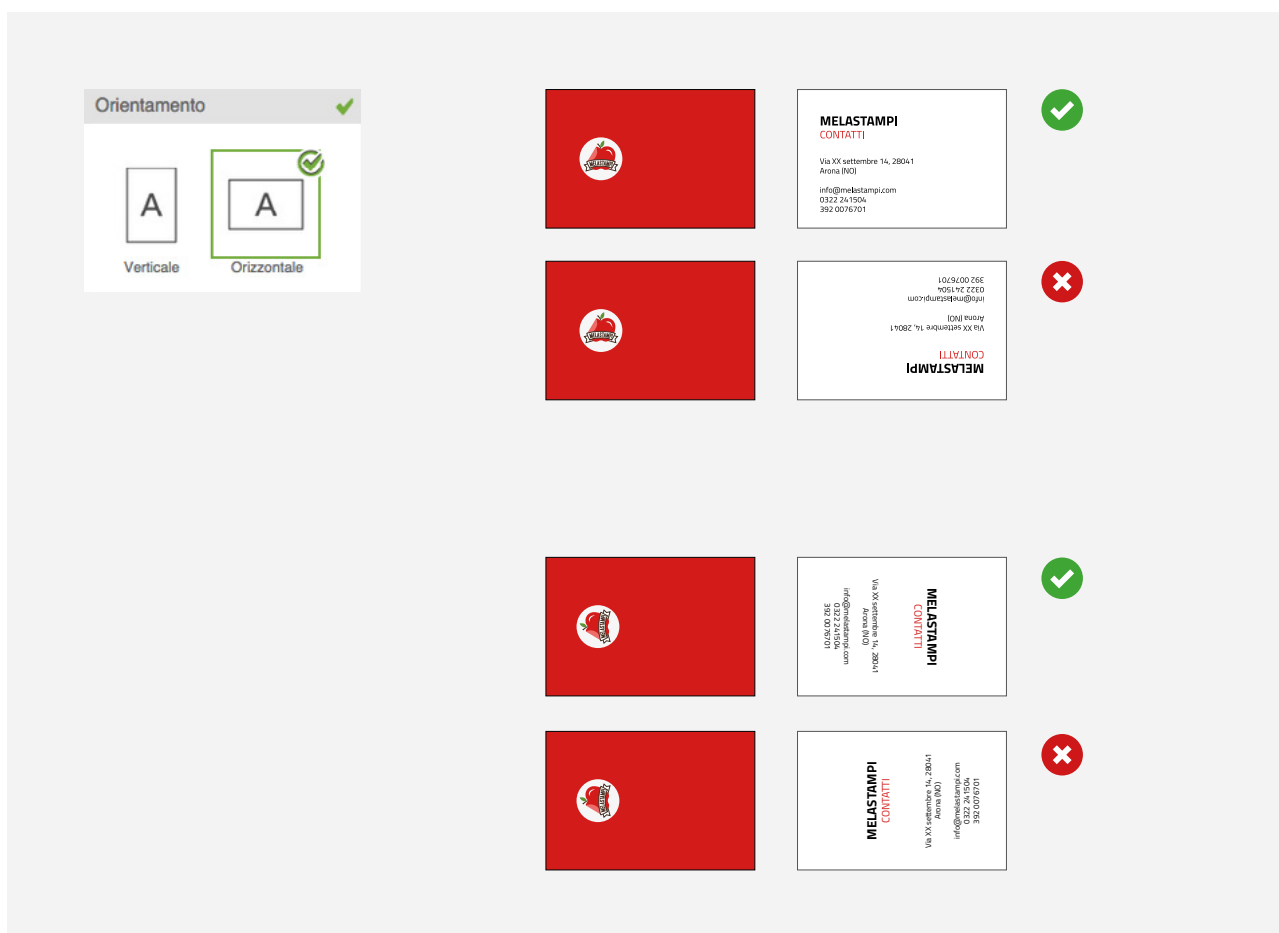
Orientamento

A
Verticale

A
Orizzontale

MELASTAMPI

MELASTAMPI
CONTATTI
Via XX settembre 14, 28041
Arona (NO)
info@melastampi.com
0322 241504
392 0076701

MELASTAMPI

MELASTAMPI
CONTATTI
Via XX settembre 14, 28041
Arona (NO)
info@melastampi.com
0322 241504
392 0076701

MELASTAMPI

MELASTAMPI
CONTATTI
Via XX settembre 14, 28041
Arona (NO)
info@melastampi.com
0322 241504
392 0076701

MELASTAMPI

MELASTAMPI
CONTATTI
Via XX settembre 14, 28041
Arona (NO)
info@melastampi.com
0322 241504
392 0076701